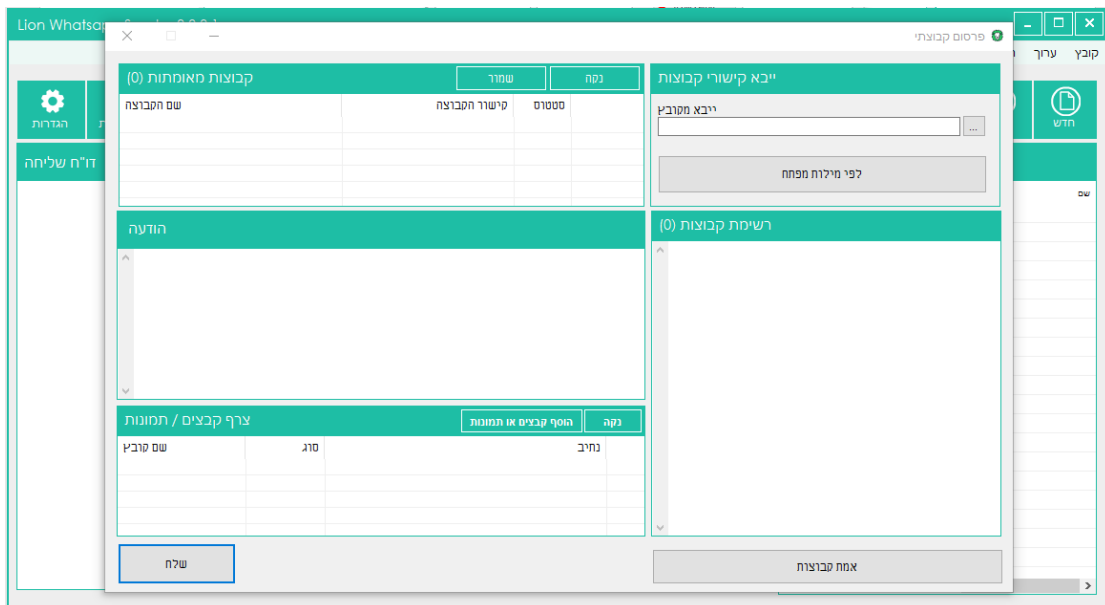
Lion Whatsa

קובץ ערוך

חדש

הגדרות

דו"ח שליחה

שם

פרסום קבוצתי

ייבא קישורי קבוצות

ייבא מקובץ

...

לפי מילות מפתח

רשימת קבוצות (0)

אמת קבוצות

קבוצות מאומתות (0)

נקה

שמור

שם הקבוצה | קישור הקבוצה | סטטוס

הודעה

צרף קבצים / תמונות

נקה

הוסף קבצים או תמונות

שם קובץ | סוג | נתיב

שלח